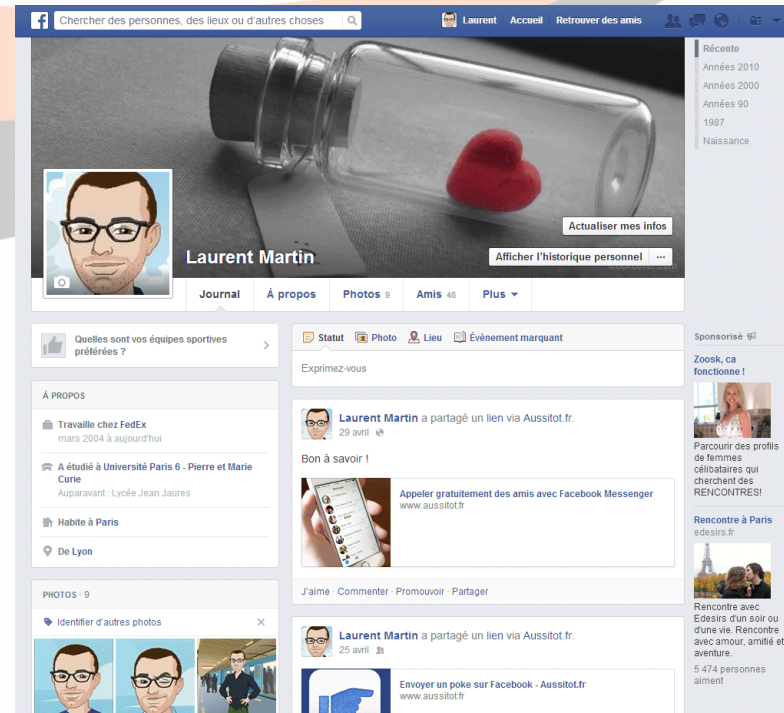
Chercher des personnes, des lieux ou d'autres choses

Laurent Accueil Retrouver des amis

Récente
Années 2010
Années 2000
Années 90
1987
Naissance

Actualiser mes infos
Afficher l'historique personnel ···

Laurent Martin

Journal À propos Photos 9 Amis 48 Plus ▾

Quelles sont vos équipes sportives préférées ?

À PROPOS

Travaille chez FedEx
mars 2004 à aujourd'hui

A étudié à Université Paris 6 - Pierre et Marie Curie
Auparavant : Lycée Jean Jaures

Habite à Paris

De Lyon

PHOTOS · 9

Identifier d'autres photos

Statut Photo Lieu Évènement marquant

Exprimez-vous

Laurent Martin a partagé un lien via Aussitot.fr.
29 avril

Bon à savoir !

Appeler gratuitement des amis avec Facebook Messenger
www.aussitot.fr

J'aime · Commenter · Promouvoir · Partager

Laurent Martin a partagé un lien via Aussitot.fr.
25 avril

Envoyer un poke sur Facebook - Aussitot.fr
www.aussitot.fr

Sponsorisé

Zoosk, ca fonctionne !

Parcourir des profils de femmes célibataires qui cherchent des RENCONTRES!

Rencontre à Paris
edesirs.fr

Rencontre avec Edesirs d'un soir ou d'une vie. Rencontre avec amour, amitié et aventure.
5 474 personnes aiment